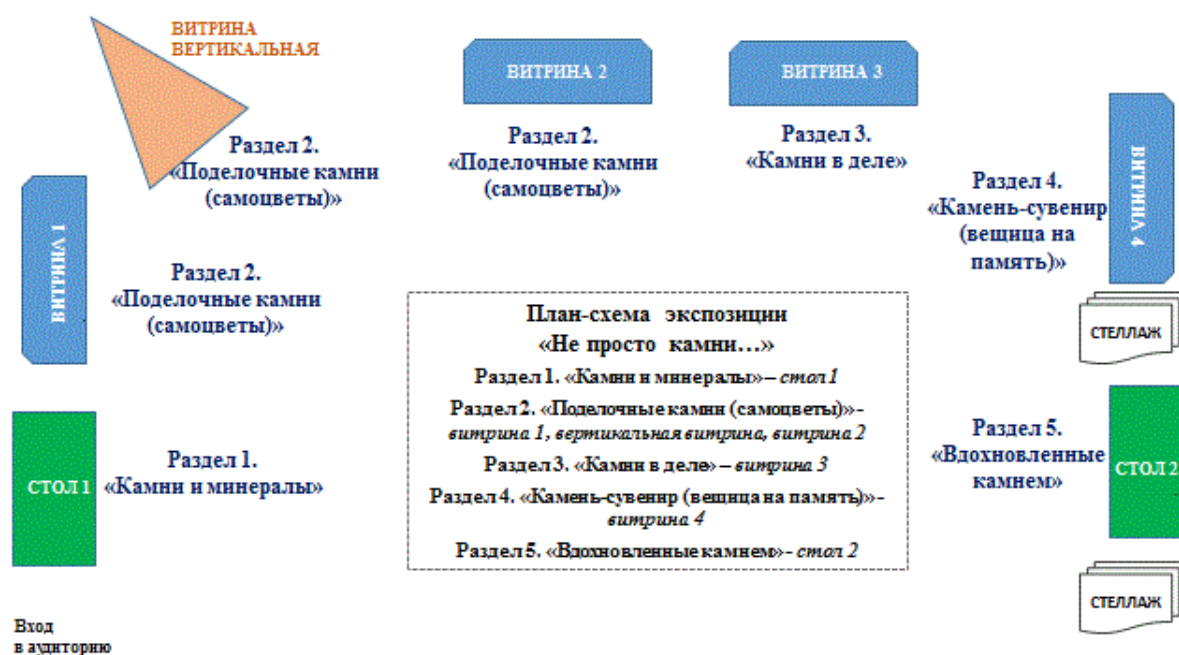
ВИТРИНА ВЕРТИКАЛЬНАЯ

ВИТРИНА 2

ВИТРИНА 3

Раздел 2. «Поделочные камни (самоцветы)»

Раздел 2. «Поделочные камни (самоцветы)»

Раздел 3. «Камни в деле»

ВИТРИНА 4

Раздел 4. «Камень-сувенир (вещица на память)»

ВИТРИНА 1

Раздел 2. «Поделочные камни (самоцветы)»

СТЕЛЛАЖ

План-схема экспозиции «Не просто камни…»

Раздел 1. «Камни и минералы» – *стол 1*

Раздел 2. «Поделочные камни (самоцветы)» - *витрина 1, вертикальная витрина, витрина 2*

Раздел 3. «Камни в деле» – *витрина 3*

Раздел 4. «Камень-сувенир (вещица на память)» - *витрина 4*

Раздел 5. «Вдохновленные камнем» - *стол 2*

СТОЛ 1

Раздел 1. «Камни и минералы»

Раздел 5. «Вдохновленные камнем»

СТОЛ 2

СТЕЛЛАЖ

Вход в аудиторию